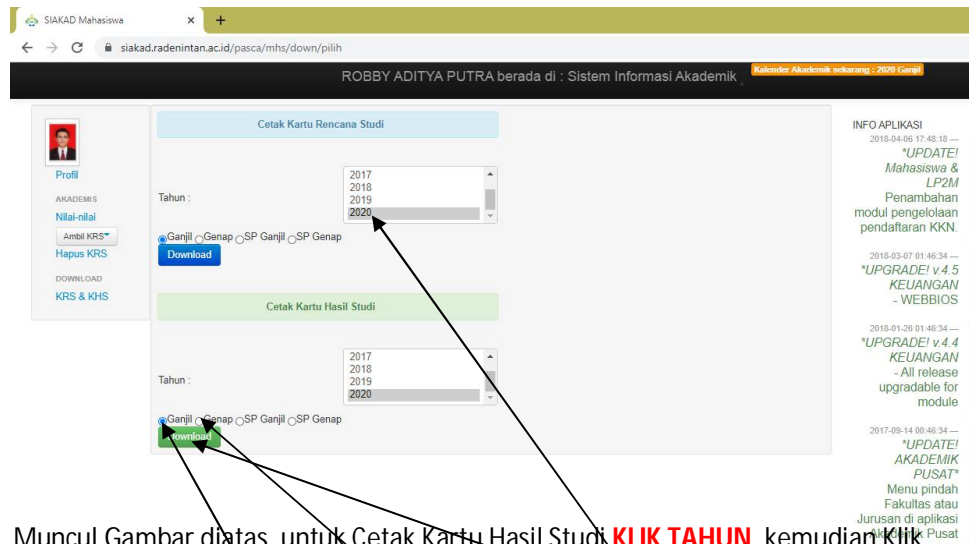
SIAKAD Mahasiswa ×

siakad.radenintan.ac.id/pasca/mhs/down/pilih

ROBBY ADITYA PUTRA berada di : Sistem Informasi Akademik

Kalender Akademik sekarang : 2020 Ganjil

Profil

AKADEMIS

Nilai-nilai

Ambil KRS

Hapus KRS

DOWNLOAD

KRS & KHS

Cetak Kartu Rencana Studi

Tahun :

2017
2018
2019
2020

Ganjil Genap SP Ganjil SP Genap

Download

Cetak Kartu Hasil Studi

Tahun :

2017
2018
2019
2020

Ganjil Genap SP Ganjil SP Genap

Download

INFO APLIKASI

2018-04-06 17:48:18 —
*UPDATE! Mahasiswa & LP2M
Penambahan modul pengelolaan pendaftaran KKN.

2018-03-07 01:46:34 —
*UPGRADE! v.4.5 KEUANGAN
- WEBBIOS

2018-01-26 01:46:34 —
*UPGRADE! v.4.4 KEUANGAN
- All release upgradable for module

2017-09-14 00:46:34 —
*UPDATE! AKADEMIK PUSAT*
Menu pindah Fakultas atau Jurusan di aplikasi Akademik Pusat

Muncul Gambar diatas, untuk Cetak Kartu Hasil Studi KLIK TAHUN, kemudian Klik